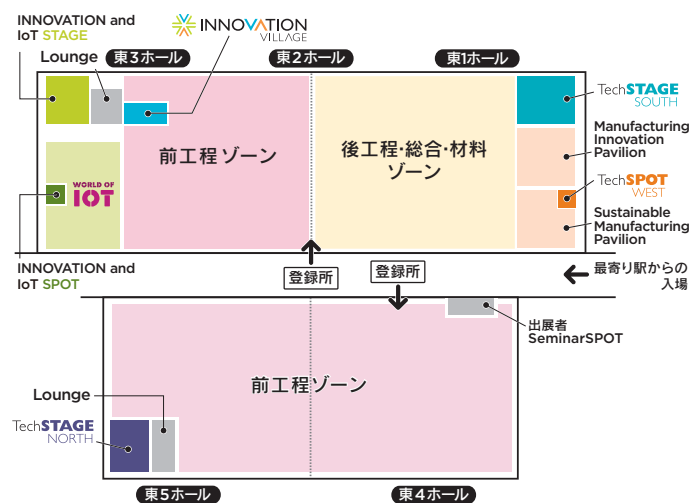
INNOVATION and IoT STAGE

INNOVATION VILLAGE

Lounge

東3ホール

東2ホール

東1ホール

TechSTAGE SOUTH

前工程ゾーン

後工程·総合·材料ゾーン

Manufacturing Innovation Pavilion

TechSPOT WEST

WORLD OF IOT

Sustainable Manufacturing Pavilion

INNOVATION and IoT SPOT

登録所

登録所

最寄り駅からの入場

出展者SeminarSPOT

前工程ゾーン

Lounge

TechSTAGE NORTH

東5ホール

東4ホール